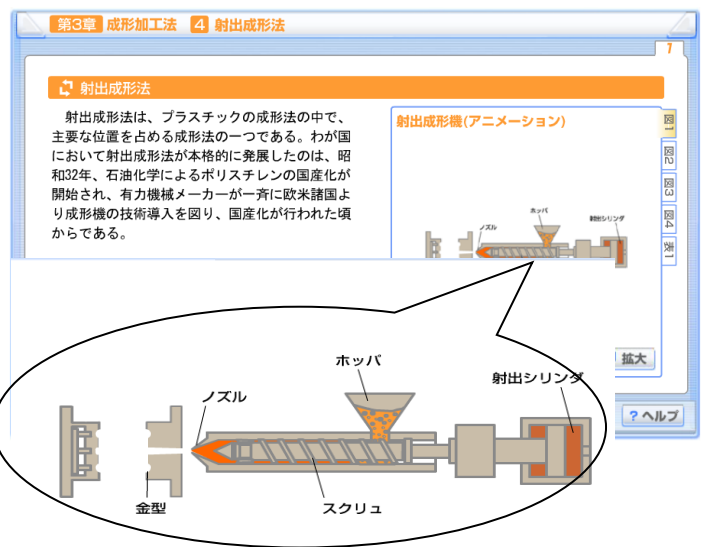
第3章 成形加工法 4 射出成形法

7

射出成形法

射出成形法は、プラスチックの成形法の中で、主要な位置を占める成形法の一つである。わが国において射出成形法が本格的に発展したのは、昭和32年、石油化学によるポリスチレンの国産化が開始され、有力機械メーカーが一斉に欧米諸国より成形機の技術導入を図り、国産化が行われた頃からである。

射出成形機(アニメーション)

図1
図2
図3
図4
表1

ノズル
ホッパ
射出シリンダ

拡大

?ヘルプ

ホッパ
ノズル
射出シリンダ
金型
スクリュ